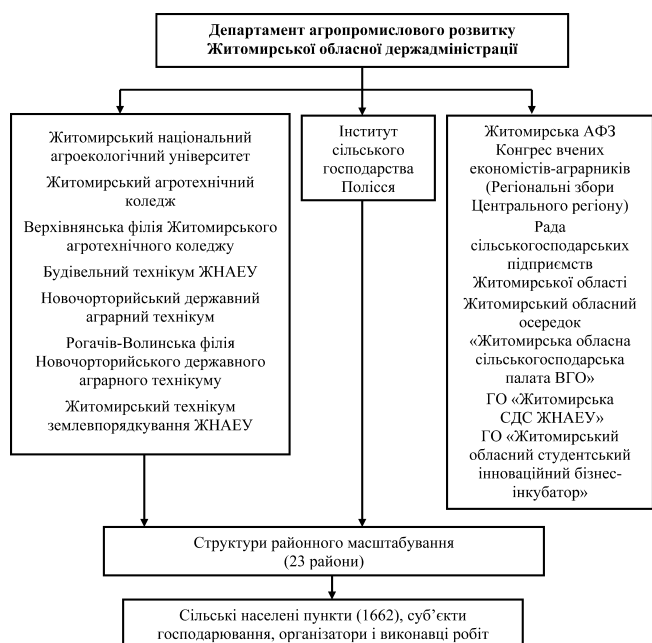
Департамент агропромислового розвитку Житомирської обласної держадміністрації

Житомирський національний агроекологічний університет

Житомирський агротехнічний коледж

Верхівнянська філія Житомирського агротехнічного коледжу

Будівельний технікум ЖНАЕУ

Новочорторийський державний аграрний технікум

Рогачів-Волинська філія Новочорторийського державного аграрного технікуму

Житомирський технікум землевпорядкування ЖНАЕУ

Інститут сільського господарства Полісся

Житомирська АФЗ
Конгрес вчених економістів-аграрників (Регіональні збори Центрального регіону)
Рада сільськогосподарських підприємств Житомирської області
Житомирський обласний осередок «Житомирська обласна сільськогосподарська палата ВГО»
ГО «Житомирська СДС ЖНАЕУ»
ГО «Житомирський обласний студентський інноваційний бізнес-інкубатор»

Структури районного масштабування (23 райони)

Сільські населені пункти (1662), суб'єкти господарювання, організатори і виконавці робіт